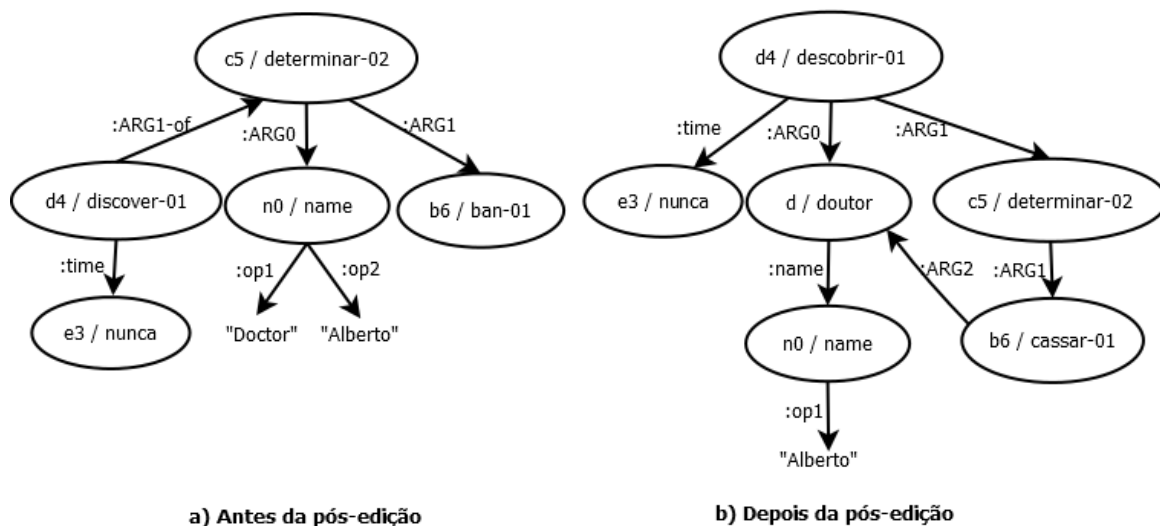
c5 / determinar-02

:ARG1-of

:ARG0

:ARG1

d4 / discover-01

n0 / name

b6 / ban-01

:time

:op1

:op2

e3 / nunca

"Doctor"

"Alberto"

a) Antes da pós-edição

d4 / descobrir-01

:time

:ARG0

:ARG1

e3 / nunca

d / doutor

c5 / determinar-02

:name

:ARG2

:ARG1

n0 / name

b6 / cassar-01

:op1

"Alberto"

b) Depois da pós-edição